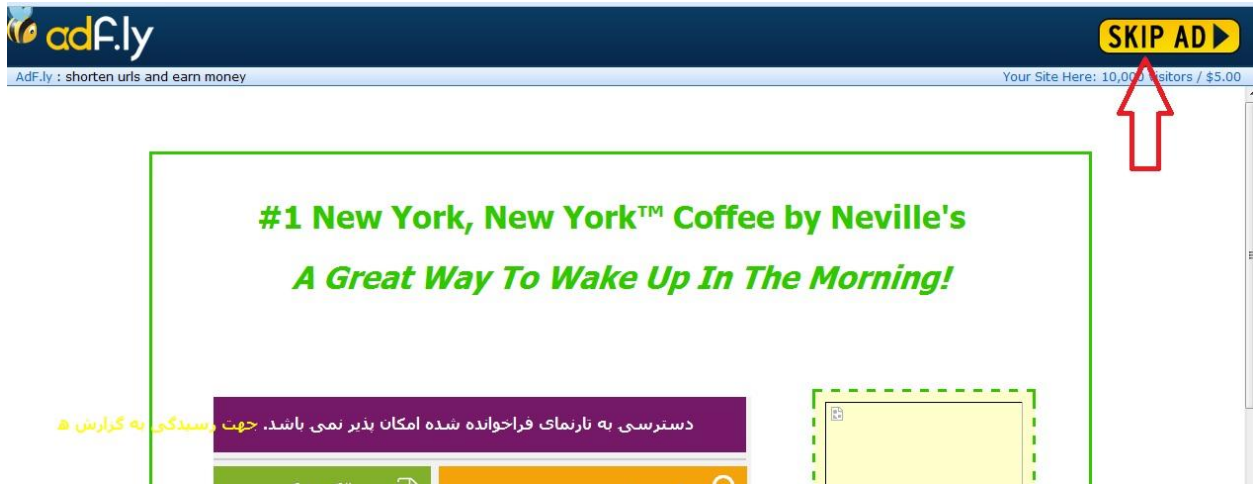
adf.ly

SKIP AD

AdF.ly : shorten urls and earn money

Your Site Here: 10,00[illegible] visitors / $5.00

#1 New York, New York™ Coffee by Neville's

A Great Way To Wake Up In The Morning!

دسترسی به تارنمای فراخوانده شده امکان پذیر نمی باشد. جهت رسیدگی به گزارش ه